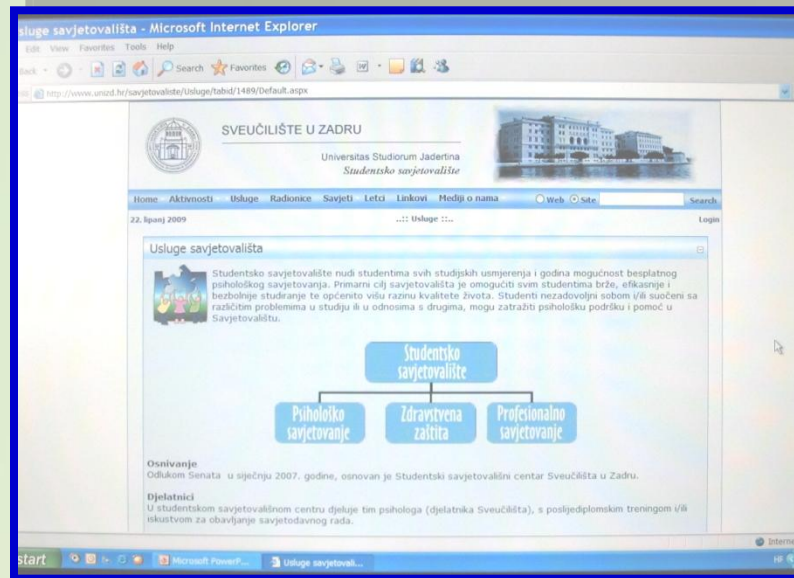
sluge savjetovališta - Microsoft Internet Explorer

Edit View Favorites Tools Help

Back Search Favorites

http://www.unizd.hr/savjetovaliste/Usluge/tabid/1489/Default.aspx

SVEUČILIŠTE U ZADRU

Universitas Studiorum Jadertina
Studentsko savjetovalište

Home Aktivnosti Usluge Radionice Savjeti Letci Linkovi Mediji o nama Web Site Search

22. lipanj 2009 ..:: Usluge ::.. Login

Usluge savjetovališta

Studentsko savjetovalište nudi studentima svih studijskih usmjerenja i godina mogućnost besplatnog psihološkog savjetovanja. Primarni cilj savjetovališta je omogućiti svim studentima brže, efikasnije i bezbolnije studiranje te općenito višu razinu kvalitete života. Studenti nezadovoljni sobom i/ili suočeni sa različitim problemima u studiju ili u odnosima s drugima, mogu zatražiti psihološku podršku i pomoć u Savjetovalištu.

Studentsko savjetovalište

Psihološko savjetovanje

Zdravstvena zaštita

Profesionalno savjetovanje

Osnivanje
Odlukom Senata u siječnju 2007. godine, osnovan je Studentski savjetovališni centar Sveučilišta u Zadru.

Djelatnici
U studentskom savjetovališnom centru djeluje tim psihologa (djelatnika Sveučilišta), s poslijediplomskim treningom i/ili iskustvom za obavljanje savjetodavnog rada.

Interne

start Microsoft PowerP... Usluge savjetovali...

HR